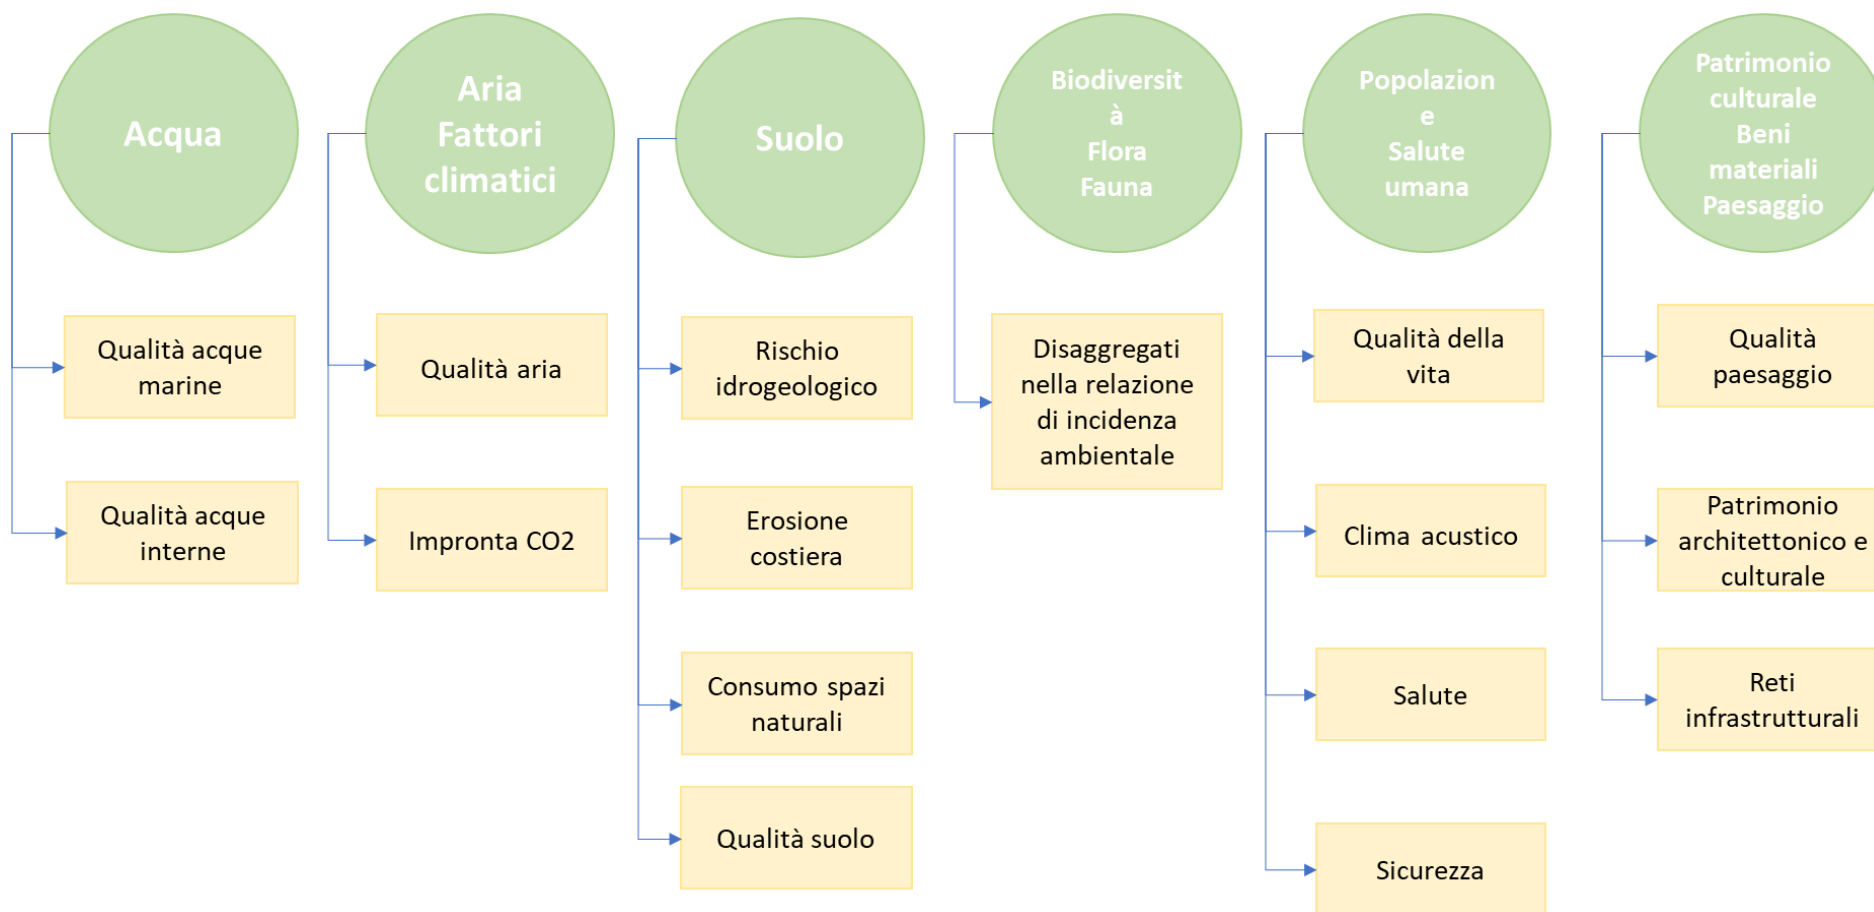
Acqua

Qualità acque marine

Qualità acque interne

Aria Fattori climatici

Qualità aria

Impronta CO2

Suolo

Rischio idrogeologico

Erosione costiera

Consumo spazi naturali

Qualità suolo

Biodiversità Flora Fauna

Disaggregati nella relazione di incidenza ambientale

Popolazione e Salute umana

Qualità della vita

Clima acustico

Salute

Sicurezza

Patrimonio culturale Beni materiali Paesaggio

Qualità paesaggio

Patrimonio architettonico e culturale

Reti infrastrutturali